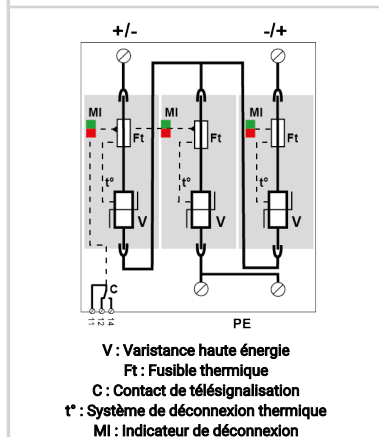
+/-
-/+
MI
Ft
t°
V
MI
Ft
t°
V
MI
Ft
t°
V
C
11
12
14
PE

V : Varistance haute énergie
Ft : Fusible thermique
C : Contact de télésignalisation
t° : Système de déconnexion thermique
MI : Indicateur de déconnexion